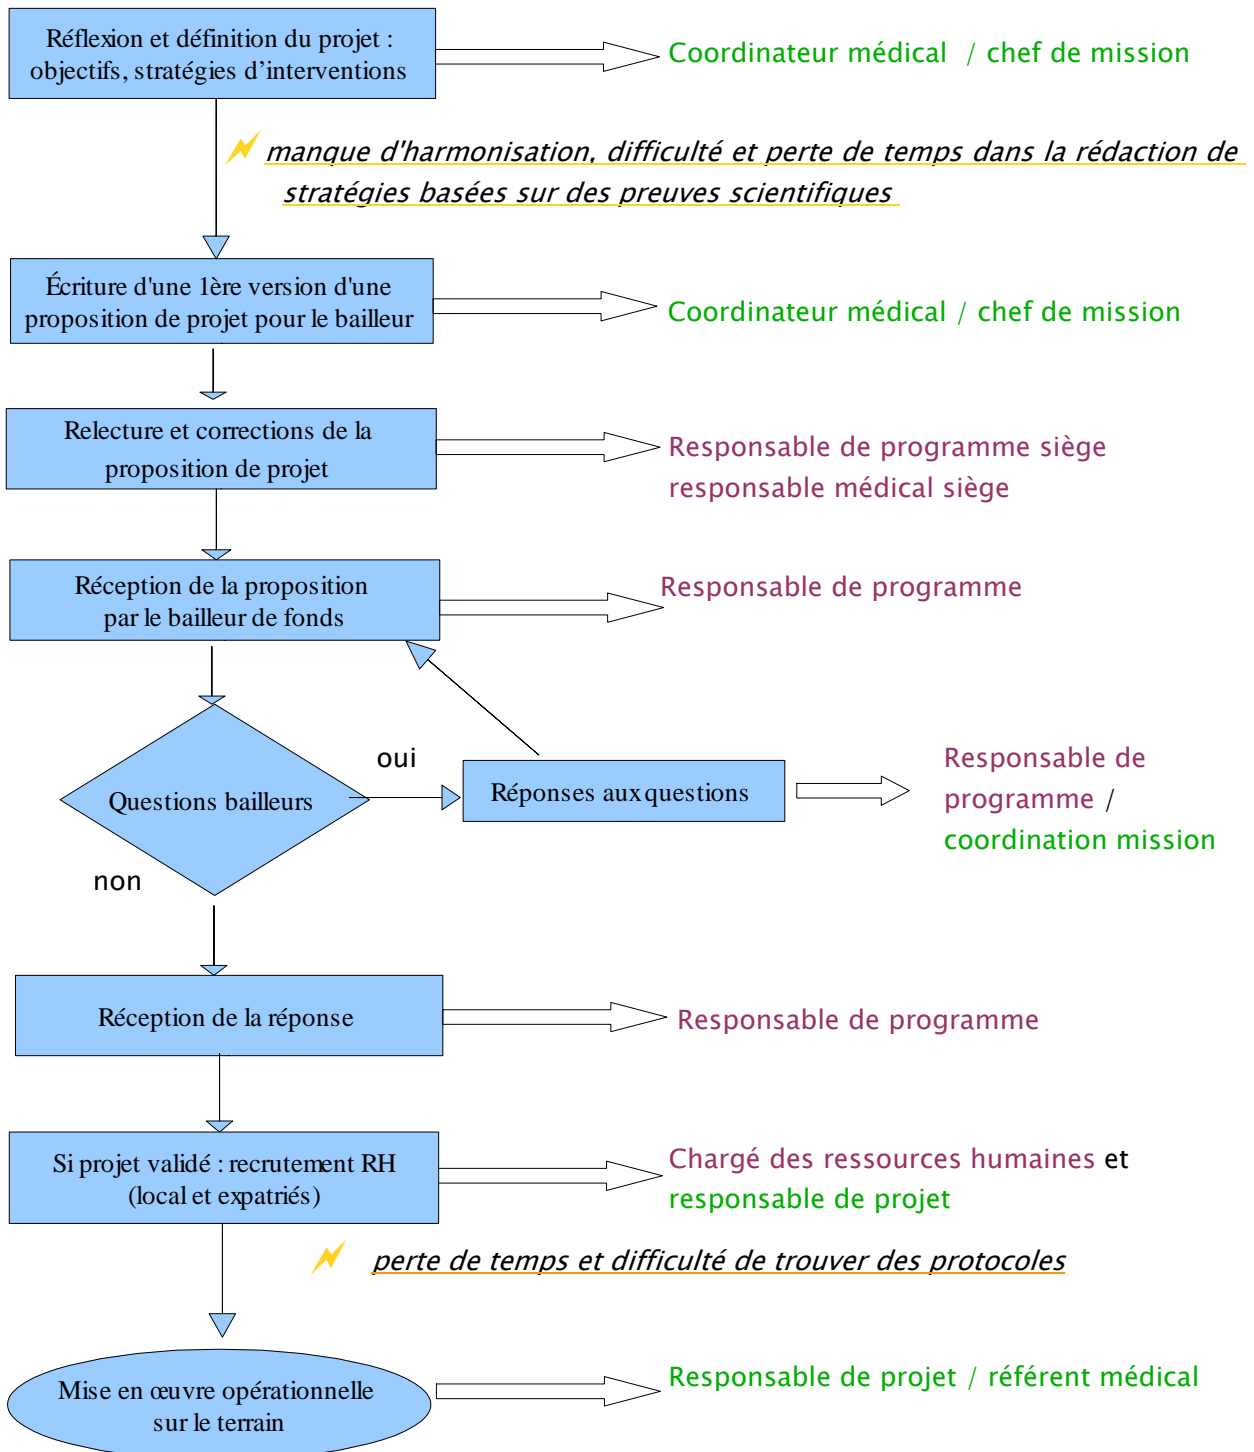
Réflexion et définition du projet : objectifs, stratégies d'interventions

Coordinateur médical / chef de mission

manque d'harmonisation, difficulté et perte de temps dans la rédaction de stratégies basées sur des preuves scientifiques

Écriture d'une 1ère version d'une proposition de projet pour le bailleur

Coordinateur médical / chef de mission

Relecture et corrections de la proposition de projet

Responsable de programme siège
responsable médical siège

Réception de la proposition par le bailleur de fonds

Responsable de programme

Questions bailleurs

oui

Réponses aux questions

Responsable de programme / coordination mission

non

Réception de la réponse

Responsable de programme

Si projet validé : recrutement RH (local et expatriés)

Chargé des ressources humaines et responsable de projet

perte de temps et difficulté de trouver des protocoles

Mise en œuvre opérationnelle sur le terrain

Responsable de projet / référent médical